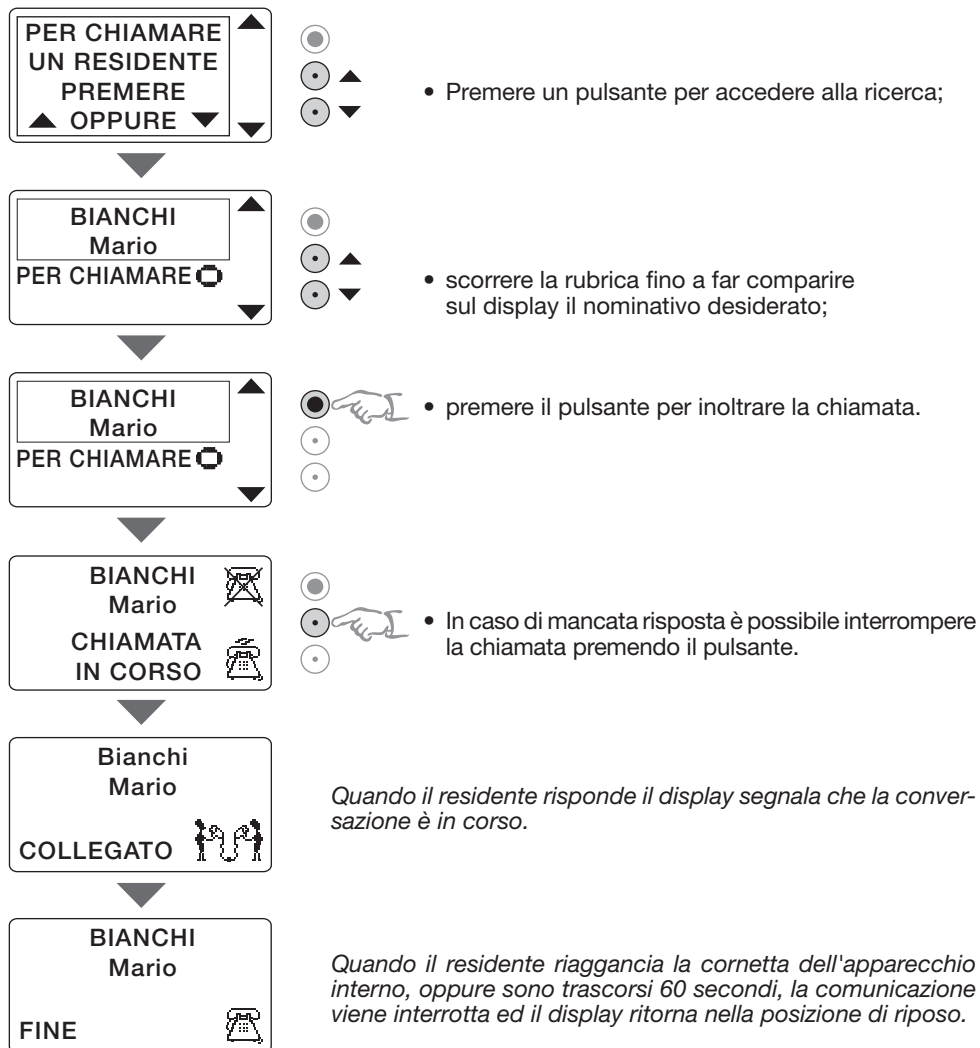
PER CHIAMARE
UN RESIDENTE
PREMERE
▲ OPPURE ▼

• Premere un pulsante per accedere alla ricerca;

BIANCHI
Mario
PER CHIAMARE

• scorrere la rubrica fino a far comparire sul display il nominativo desiderato;

BIANCHI
Mario
PER CHIAMARE

• premere il pulsante per inoltrare la chiamata.

BIANCHI
Mario
CHIAMATA
IN CORSO

• In caso di mancata risposta è possibile interrompere la chiamata premendo il pulsante.

Bianchi
Mario
COLLEGATO

*Quando il residente risponde il display segnala che la conversazione è in corso.*

BIANCHI
Mario
FINE

*Quando il residente riaggancia la cornetta dell'apparecchio interno, oppure sono trascorsi 60 secondi, la comunicazione viene interrotta ed il display ritorna nella posizione di riposo.*